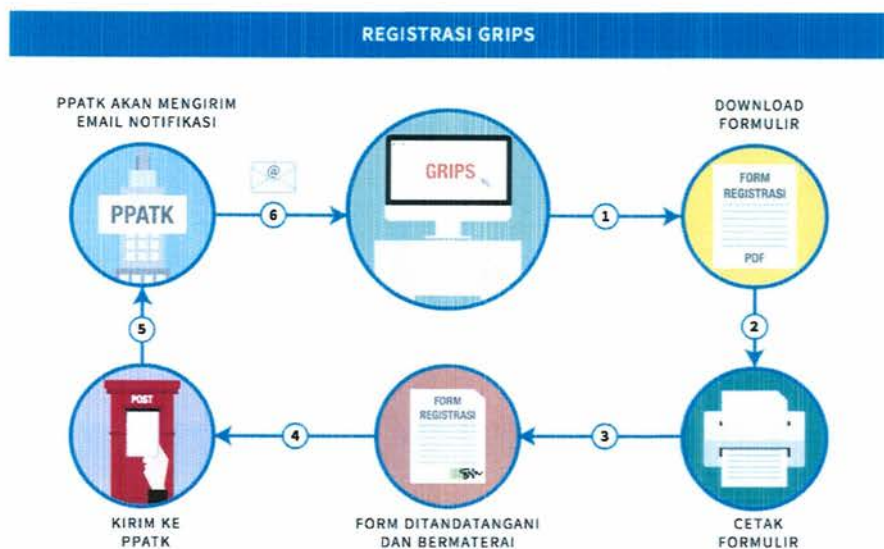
REGISTRASI GRIPS

PPATK AKAN MENGIRIM EMAIL NOTIFIKASI

PPATK

@

6

GRIPS

1

DOWNLOAD FORMULIR

FORM REGISTRASI

PDF

2

5

POST

KIRIM KE PPATK

4

FORM REGISTRASI

FORM DITANDATANGANI DAN BERMATERAI

3

CETAK FORMULIR